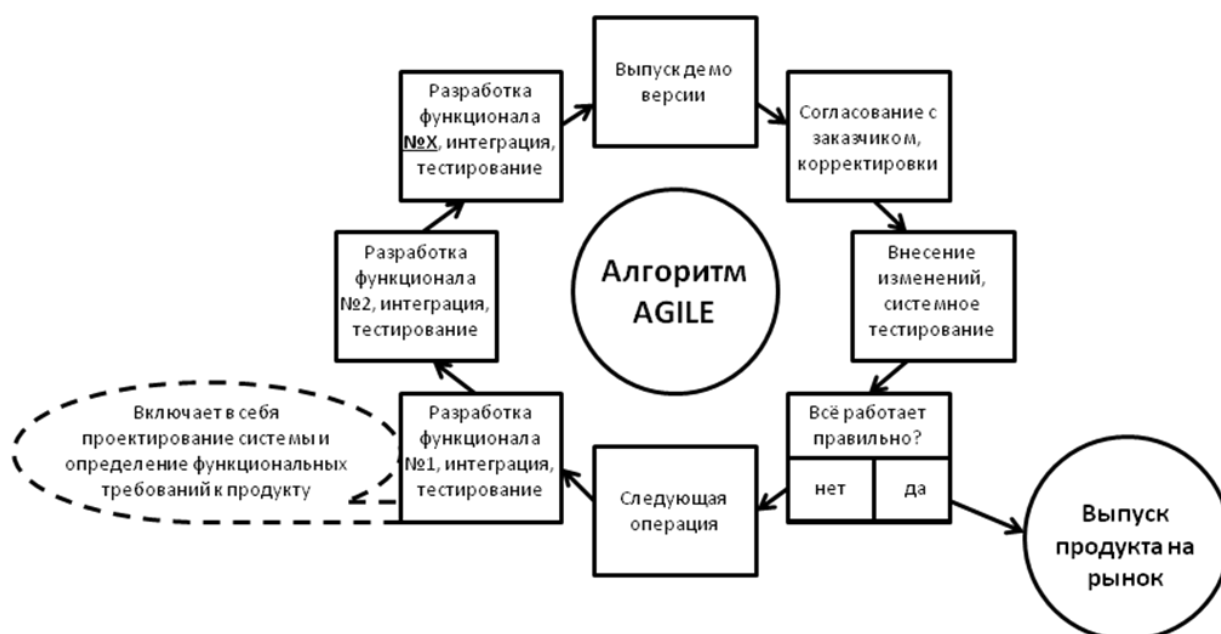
Алгоритм AGILE

Выпуск демо версии

Согласование с заказчиком, корректировки

Внесение изменений, системное тестирование

Всё работает правильно?

нет

да

Выпуск продукта на рынок

Следующая операция

Разработка функционала №1, интеграция, тестирование

Включает в себя проектирование системы и определение функциональных требований к продукту

Разработка функционала №2, интеграция, тестирование

Разработка функционала №X, интеграция, тестирование